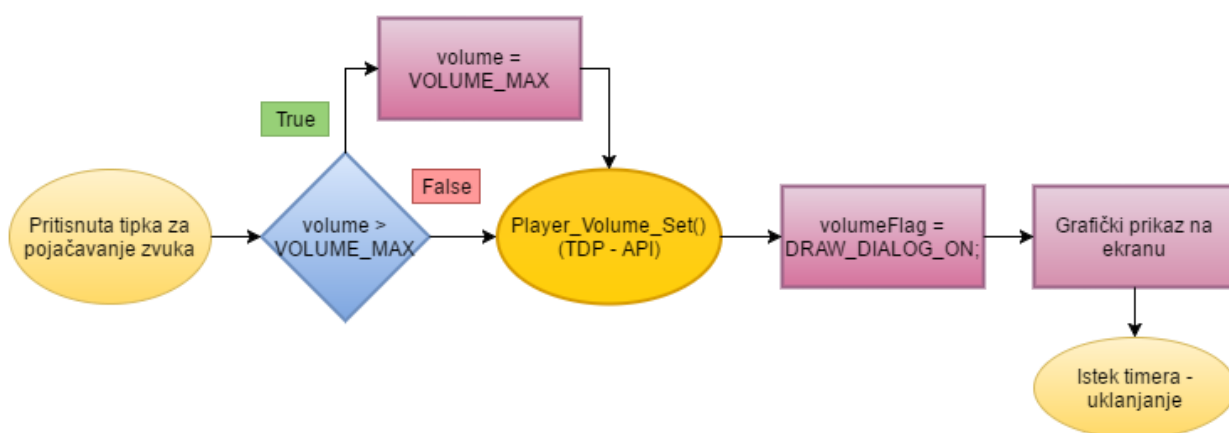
volume =
VOLUME_MAX

True

False

Pritisnuta tipka za pojačavanje zvuka

volume >
VOLUME_MAX

Player_Volume_Set()
(TDP - API)

volumeFlag =
DRAW_DIALOG_ON;

Grafički prikaz na ekranu

Istek timera - uklanjanje